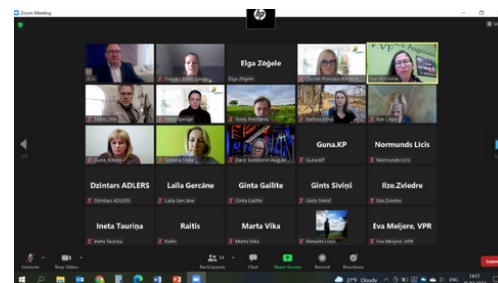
Zoom Meeting

Elga Zēģele

Elga Zēģele

Guna.KP

Normunds Licis

Guna.KP

Normunds Licis

Dzintars ADLERS

Laila Gercāne

Ginta Gailīte

Gints Siviņš

Ilze.Zviedre

Dzintars ADLERS

Laila Gercāne

Ginta Gailīte

Gints Siviņš

Ilze.Zviedre

Ineta Tauriņa

Raitis

Marta Vīka

Eva Meijere, VPR

Ineta Tauriņa

Raitis

Marta Vīka

Eva Meijere, VPR

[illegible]

Unmute

Stop Video

Participants

Chat

Share Screen

Record

Reactions

Leave

Cloudy

ENG